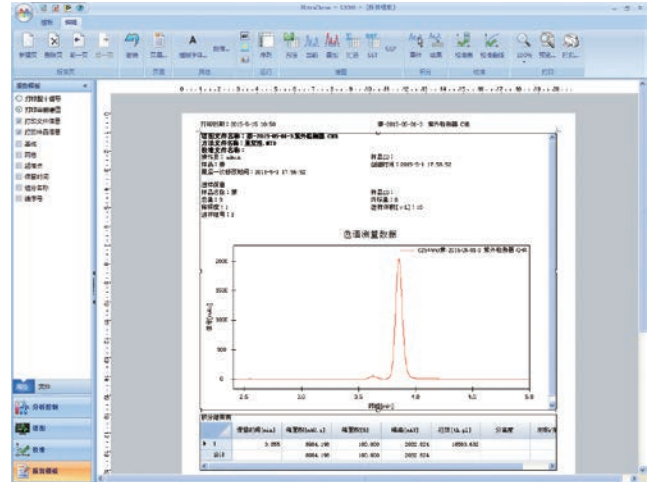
开始 编辑

色谱图量数据

2000
1500
1000
500
0

2.5 3.0 3.5 4.0 4.5 5.0

| | 保留时间[min] | 峰面积[mAU.s] | 峰高[mAU] | 峰面积% | 含量[%] | | |
|---|---|---|---|---|---|---|---|
| ▶ 1 | 3.885 | 8884.198 | 100.000 | 2082.824 | 10850.632 | | |
| 总计 | | 8884.198 | 100.000 | 2082.824 | | | |

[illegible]